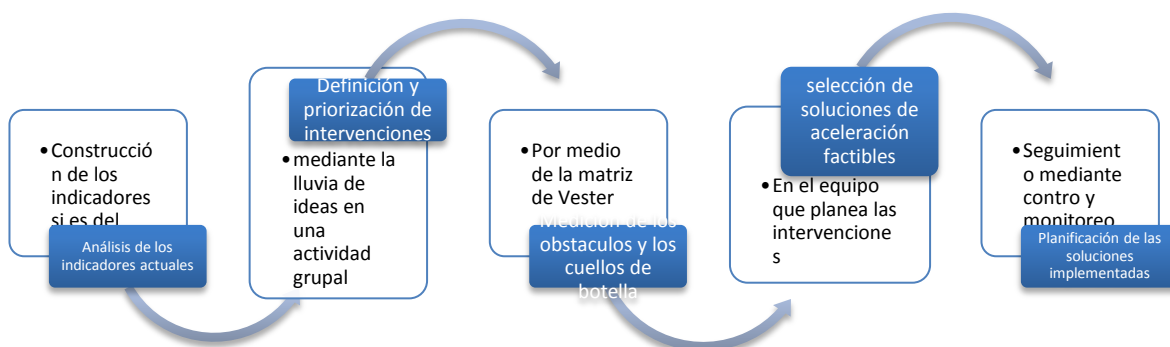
•Construcción de los indicadores si es del

Análisis de los indicadores actuales

Definición y priorización de intervenciones

•mediante la lluvia de ideas en una actividad grupal

•Por medio de la matriz de Vester

Medición de los obstaculos y los cuellos de botella

selección de soluciones de aceleración factibles

•En el equipo que planea las intervenciones

•Seguimiento mediante contro y monitoreo

Planificación de las soluciones implementadas